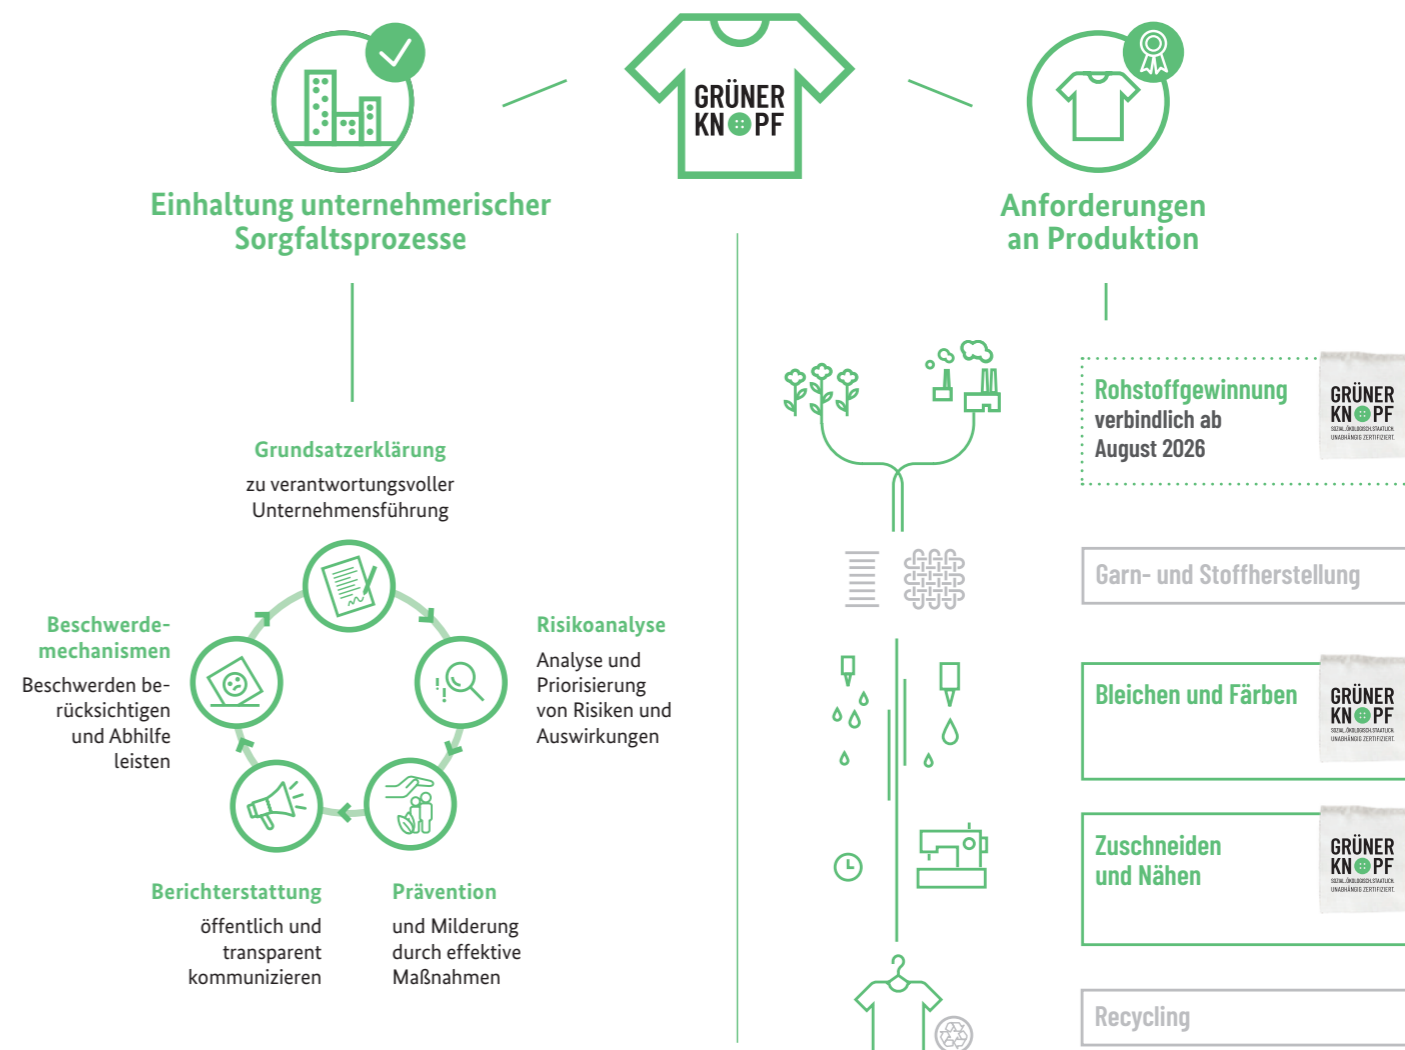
GRÜNER KNOPF

Einhaltung unternehmerischer Sorgfaltsprozesse

Anforderungen an Produktion

Grundsatzerklärung
zu verantwortungsvoller Unternehmensführung

Risikoanalyse
Analyse und Priorisierung von Risiken und Auswirkungen

Prävention
und Milderung durch effektive Maßnahmen

Berichterstattung
öffentlich und transparent kommunizieren

Beschwerdemechanismen
Beschwerden berücksichtigen und Abhilfe leisten

Rohstoffgewinnung
verbindlich ab August 2026

GRÜNER KNOPF
SOZIAL.ÖKOLOGISCH.STAATLICH.
UNABHÄNGIG ZERTIFIZIERT.

Garn- und Stoffherstellung

Bleichen und Färben

GRÜNER KNOPF
SOZIAL.ÖKOLOGISCH.STAATLICH.
UNABHÄNGIG ZERTIFIZIERT.

Zuschneiden und Nähen

GRÜNER KNOPF
SOZIAL.ÖKOLOGISCH.STAATLICH.
UNABHÄNGIG ZERTIFIZIERT.

Recycling